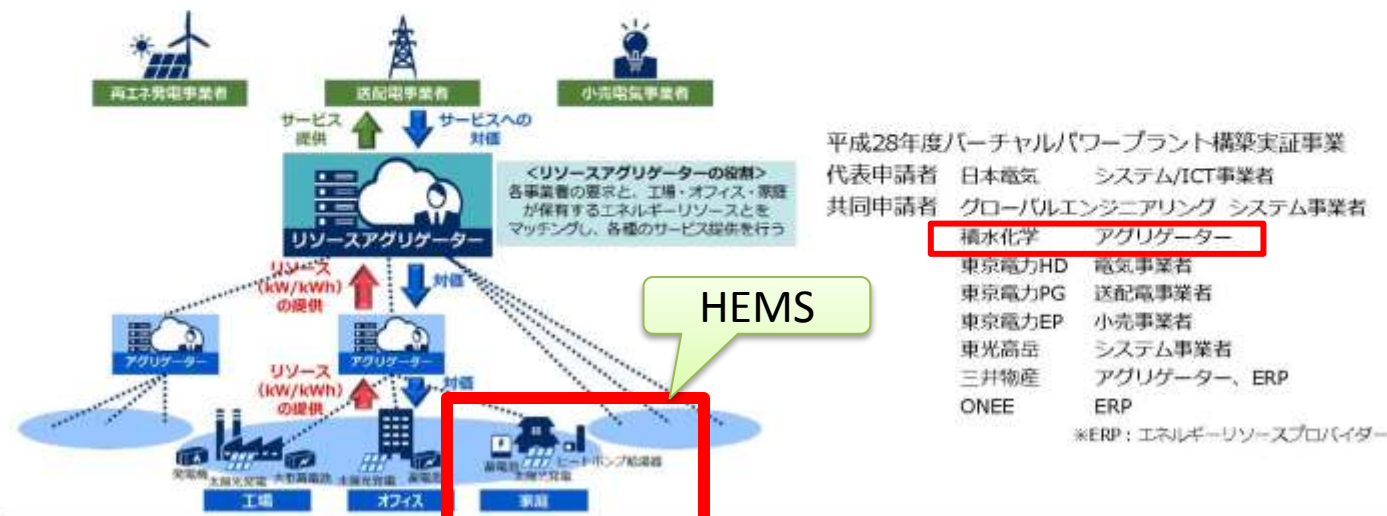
再エネ発電事業者

送配電事業者

小売電気事業者

サービス提供

サービスへの対価

<リソースアグリゲーターの役割>
各事業者の要求と、工場・オフィス・家庭が保有するエネルギーリソースとをマッチングし、各種のサービス提供を行う

リソースアグリゲーター

リソース（kW/kWh）の提供

対価

アグリゲーター

アグリゲーター

リソース（kW/kWh）の提供

対価

HEMS

発電機

太陽光発電

大型蓄電池

太陽光発電

蓄電池

太陽光発電

ヒートポンプ給湯器

工場

オフィス

家庭

平成28年度バーチャルパワープラント構築実証事業

| 代表申請者 | 日本電気 | システム/ICT事業者 |
|---|---|---|
| 共同申請者 | グローバルエンジニアリング | システム事業者 |
| | 積水化学 | アグリゲーター |
| | 東京電力HD | 電気事業者 |
| | 東京電力PG | 送配電事業者 |
| | 東京電力EP | 小売事業者 |
| | 東光高岳 | システム事業者 |
| | 三井物産 | アグリゲーター、ERP |
| | ONEE | ERP |

※ERP：エネルギーリソースプロバイダー